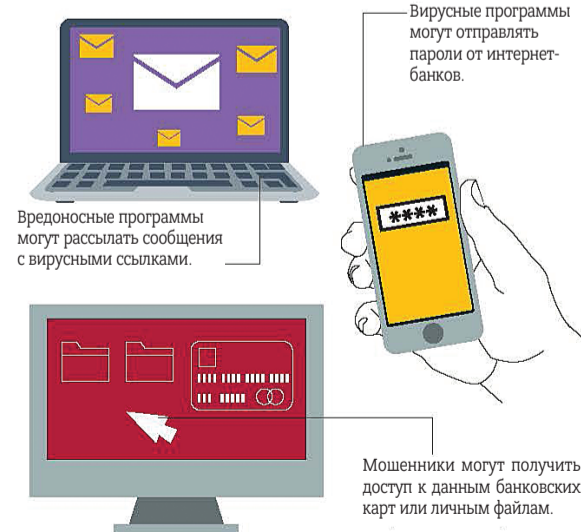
Вирусные программы могут отправлять пароли от интернет-банков.

****

Вредоносные программы могут рассылать сообщения с вирусными ссылками.

Мошенники могут получить доступ к данным банковских карт или личным файлам.